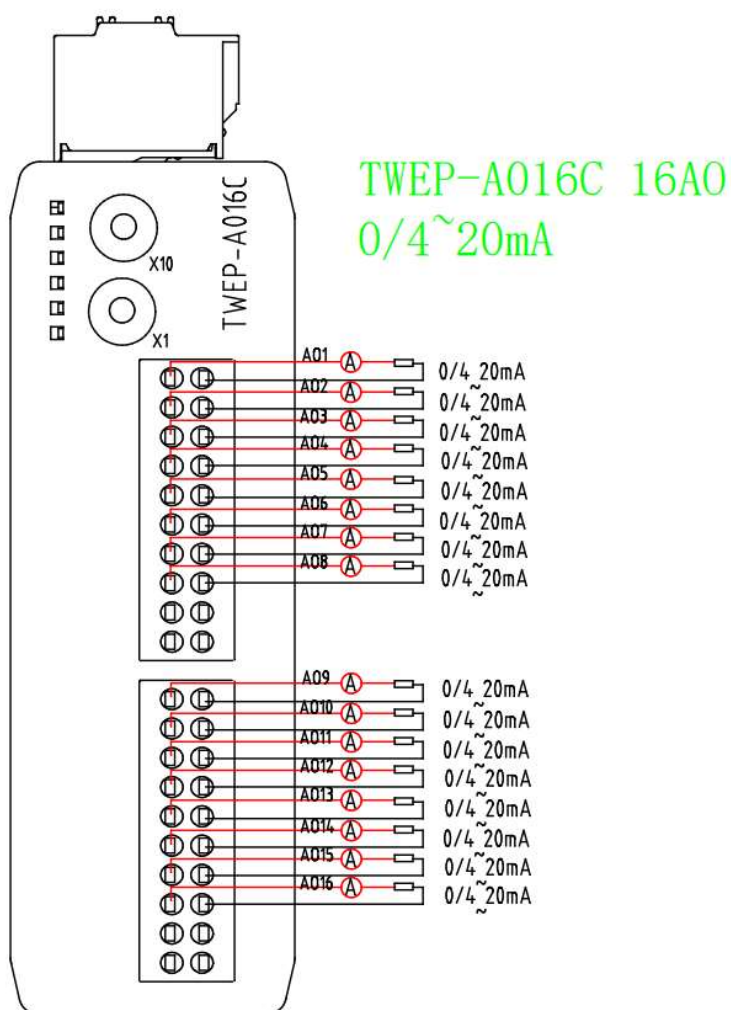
TWEP-AO16C 16AO
0/4~20mA

TWEP-AO16C

X10

X1

AO1 A 0/4 20mA
AO2 A 0/4~20mA
AO3 A 0/4~20mA
AO4 A 0/4~20mA
AO5 A 0/4~20mA
AO6 A 0/4~20mA
AO7 A 0/4~20mA
AO8 A 0/4~20mA

AO9 A 0/4 20mA
AO10 A 0/4~20mA
AO11 A 0/4~20mA
AO12 A 0/4~20mA
AO13 A 0/4~20mA
AO14 A 0/4~20mA
AO15 A 0/4~20mA
AO16 A 0/4~20mA